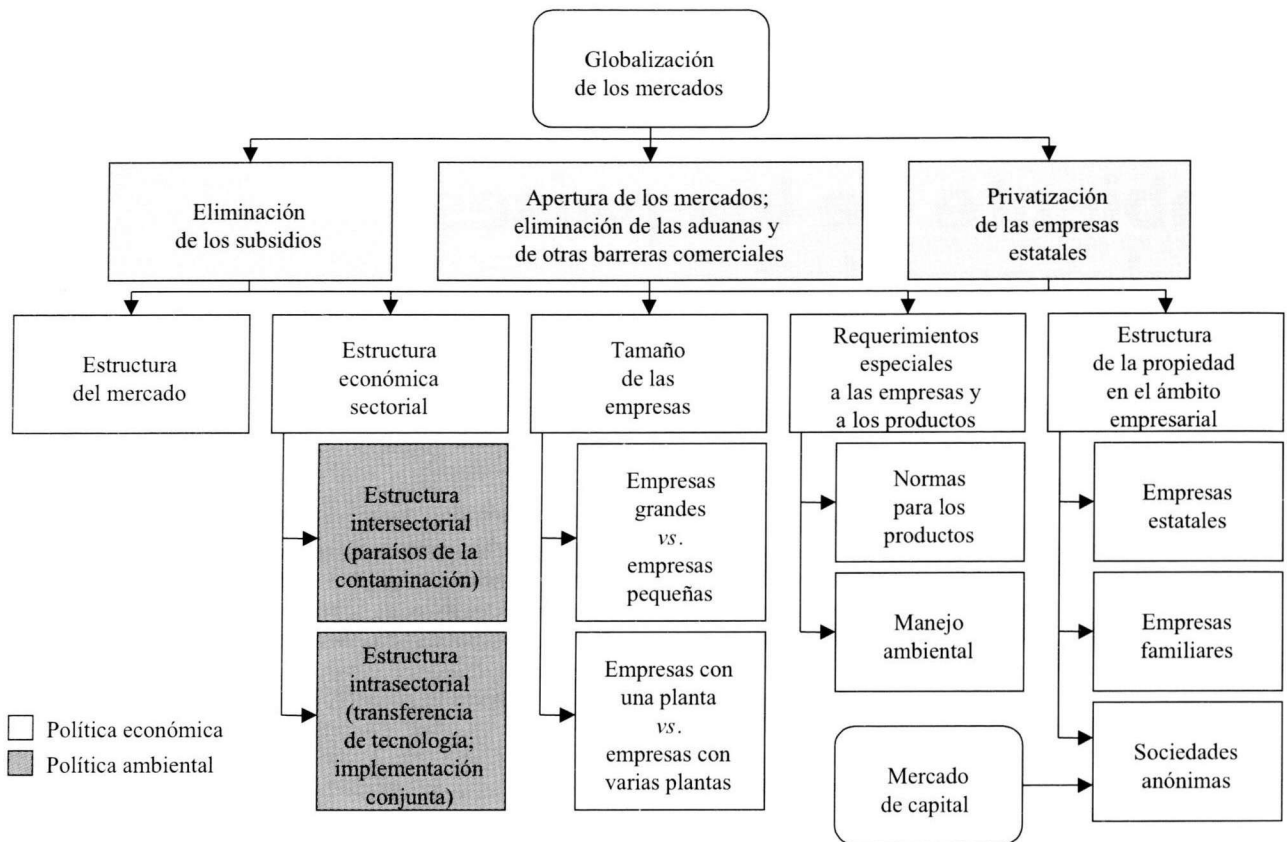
Globalización de los mercados

Eliminación de los subsidios

Apertura de los mercados; eliminación de las aduanas y de otras barreras comerciales

Privatización de las empresas estatales

Estructura del mercado

Estructura económica sectorial

Estructura intersectorial (paraísos de la contaminación)

Estructura intrasectorial (transferencia de tecnología; implementación conjunta)

Tamaño de las empresas

Empresas grandes *vs*. empresas pequeñas

Empresas con una planta *vs*. empresas con varias plantas

Requerimientos especiales a las empresas y a los productos

Normas para los productos

Manejo ambiental

Estructura de la propiedad en el ámbito empresarial

Empresas estatales

Empresas familiares

Sociedades anónimas

Mercado de capital

Política económica

Política ambiental